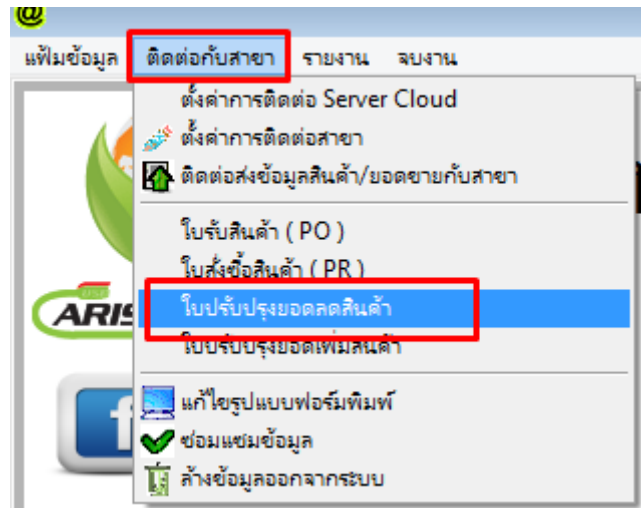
@

แฟ้มข้อมูล ติดต่อกับสาขา รายงาน จบงาน

ตั้งค่าการติดต่อ Server Cloud
ตั้งค่าการติดต่อสาขา
ติดต่อส่งข้อมูลสินค้า/ยอดขายกับสาขา
ใบรับสินค้า ( PO )
ใบสั่งซื้อสินค้า ( PR )
ใบปรับปรุงยอดลดสินค้า
ใบปรับปรุงยอดเพิ่มสินค้า
แก้ไขรูปแบบฟอร์มพิมพ์
ซ่อมแซมข้อมูล
ล้างข้อมูลออกจากระบบ

ARIS